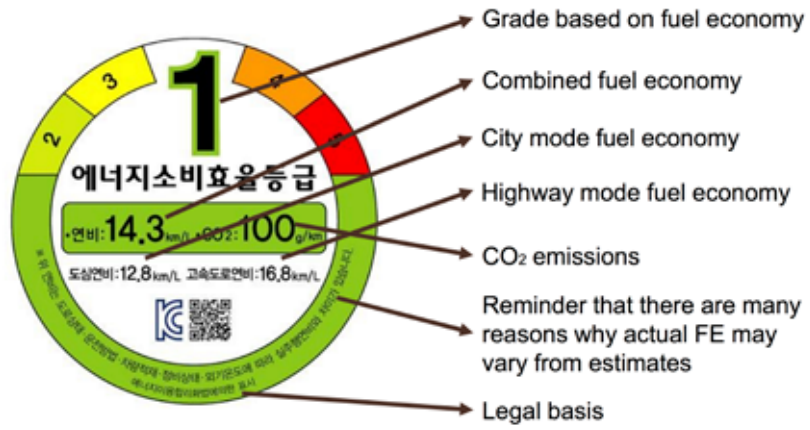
3

2

1

4

5

에너지소비효율등급

•연비:14.3km/L •CO2:100g/km

도심연비:12.8km/L 고속도로연비:16.8km/L

※ 위 연비는 도로상태, 운전방법, 차량적재, 정비상태 및 외기온도에 따라 실주행연비와 차이가 있습니다.

에너지이용합리화법에 의한 표시

Grade based on fuel economy

Combined fuel economy

City mode fuel economy

Highway mode fuel economy

$CO_2$ emissions

Reminder that there are many reasons why actual FE may vary from estimates

Legal basis